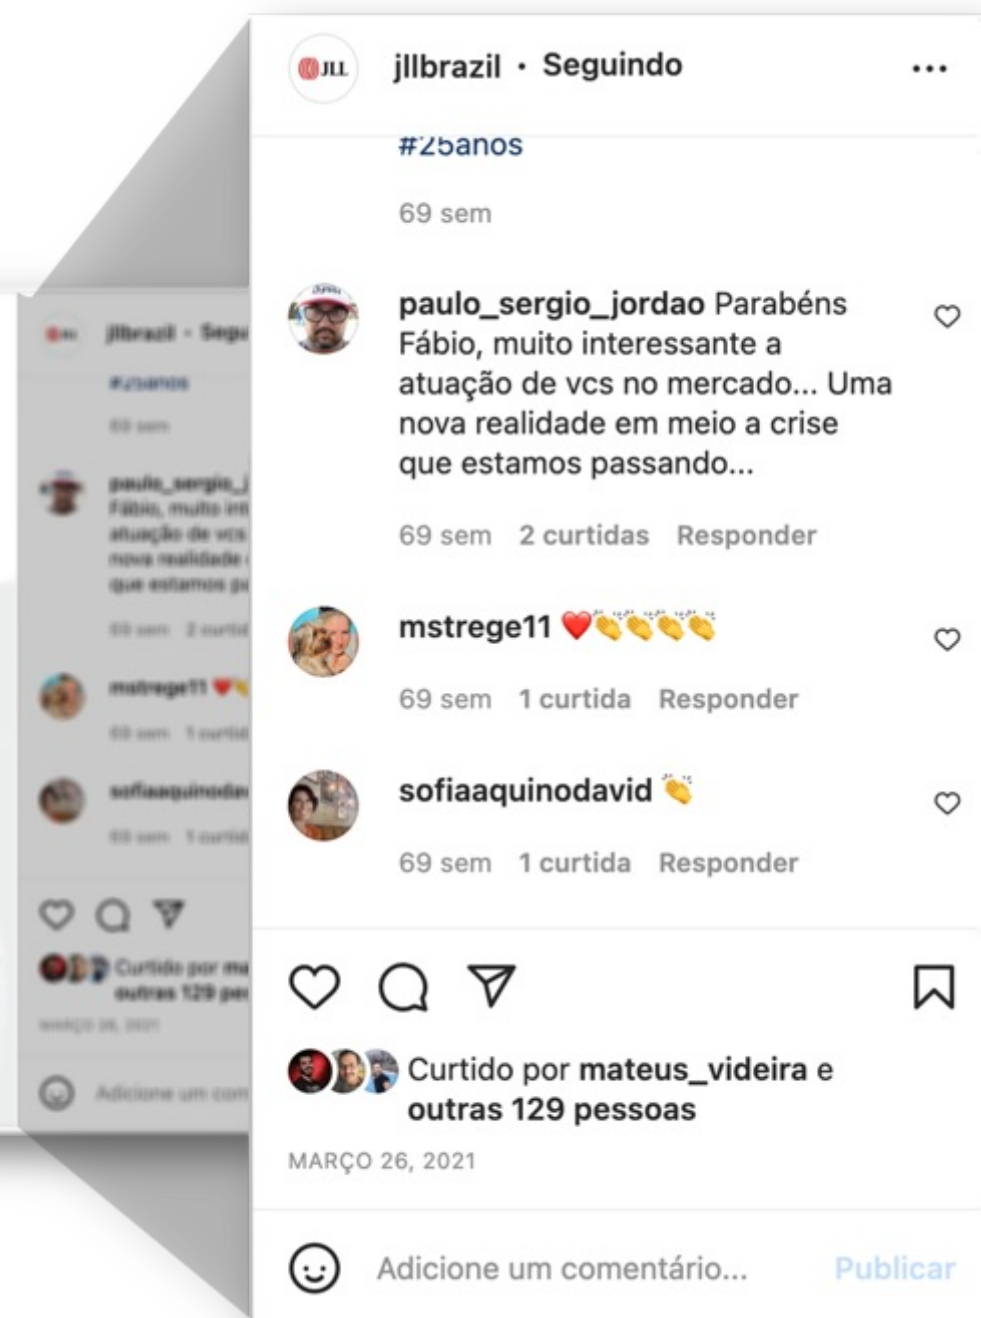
JLL

jllbrazil • Seguindo

...

#25anos

69 sem

paulo_sergio_jordao Parabéns Fábio, muito interessante a atuação de vcs no mercado... Uma nova realidade em meio a crise que estamos passando...

69 sem 2 curtidas Responder

mstrege11 ❤️👏👏👏👏

69 sem 1 curtida Responder

sofiaaquinodavid 👏

69 sem 1 curtida Responder

Curtido por mateus_videira e outras 129 pessoas

MARÇO 26, 2021

Adicione um comentário...

Publicar